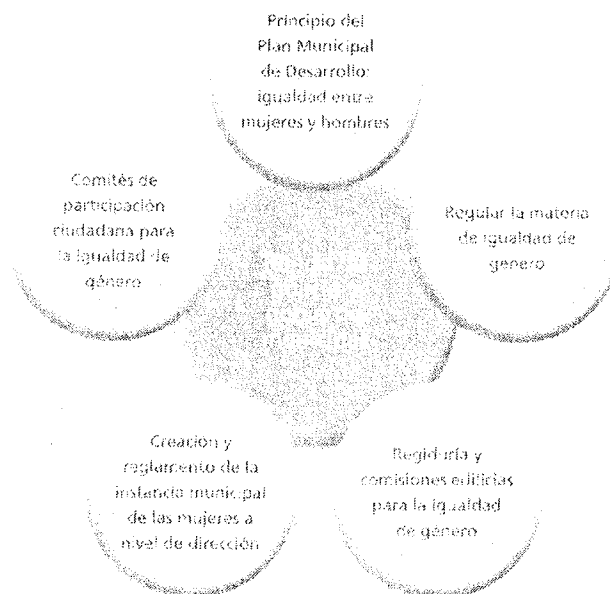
Principio del Plan Municipal de Desarrollo: igualdad entre mujeres y hombres

Comités de participación ciudadana para la igualdad de género

Regular la materia de igualdad de género

Creación y reglamento de la instancia municipal de las mujeres a nivel de dirección

Regiduría y comisiones edilicias para la igualdad de género